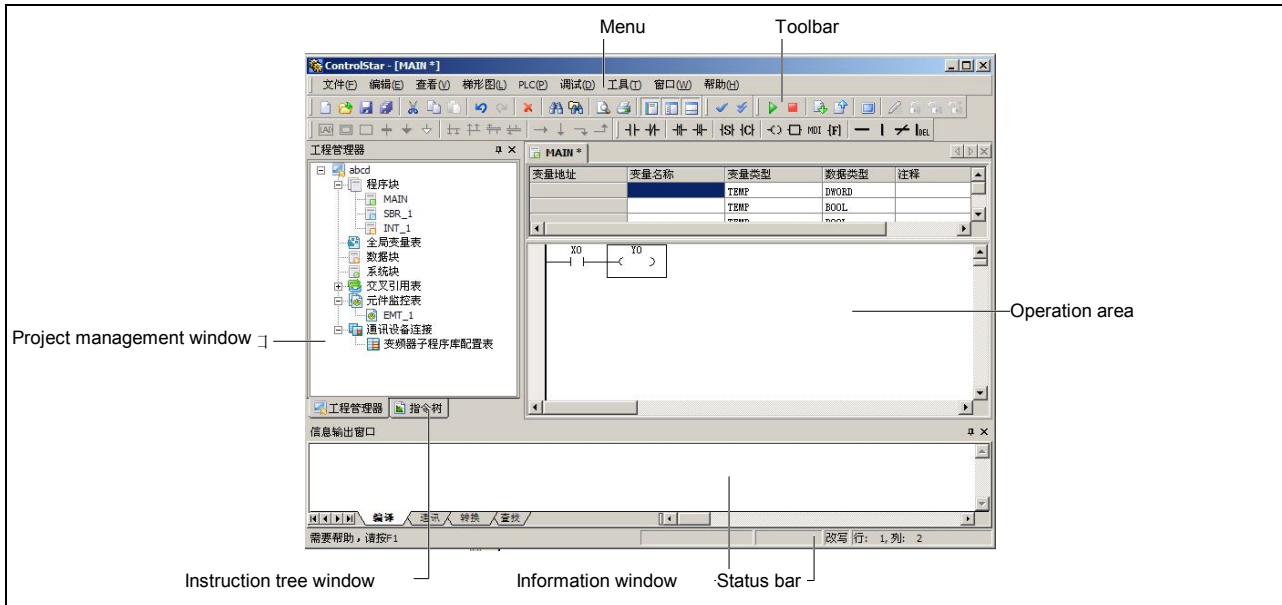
Menu

Toolbar

ControlStar - [MAIN *]

文件(F) 编辑(E) 查看(V) 梯形图(L) PLC(P) 调试(D) 工具(T) 窗口(W) 帮助(H)

MDI {F} DEL

工程管理器

abcd
程序块
MAIN
SBR_1
INT_1
全局变量表
数据块
系统块
交叉引用表
元件监控表
EMT_1
通讯设备连接
变频器子程序库配置表

工程管理器 指令树

MAIN *

| 变量地址 | 变量名称 | 变量类型 | 数据类型 | 注释 |
|---|---|---|---|---|
| | | TEMP | DWORD | |
| | | TEMP | BOOL | |

X0 Y0

Operation area

Project management window

信息输出窗口

编译 通讯 转换 查找

需要帮助，请按F1

改写 行: 1, 列: 2

Instruction tree window

Information window

Status bar